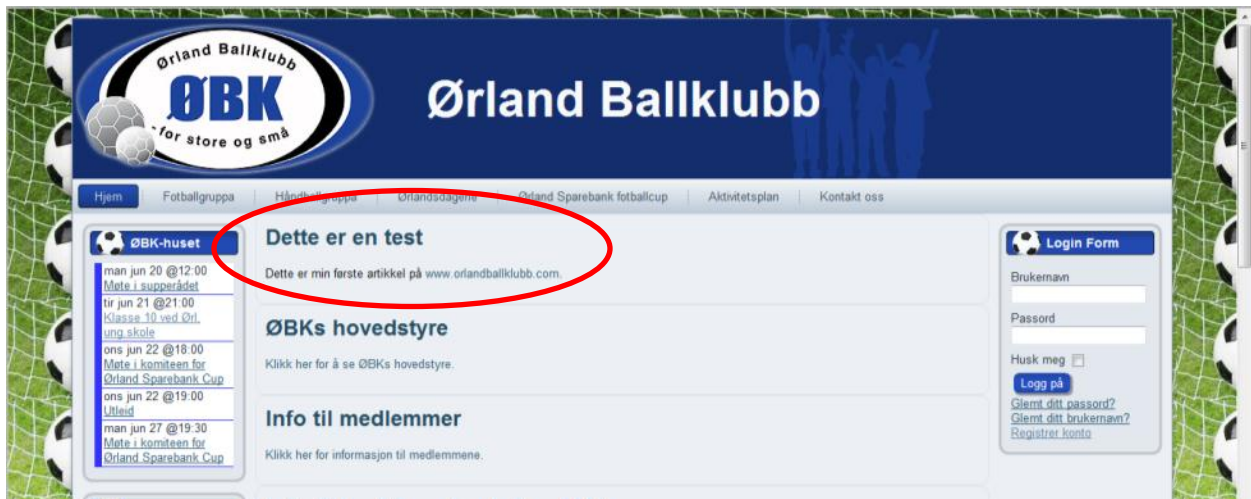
Ørland Ballklubb
ØBK
- for store og små

Ørland Ballklubb

Hjem | Fotballgruppa | Håndballgruppa | Ørlandsdagene | Ørland Sparebank fotballcup | Aktivitetsplan | Kontakt oss

ØBK-huset

man jun 20 @12:00
Møte i supperådet

tir jun 21 @21:00
Klasse 10 ved Ørl. ung.skole

ons jun 22 @18:00
Møte i komiteen for Ørland Sparebank Cup

ons jun 22 @19:00
Utleid

man jun 27 @19:30
Møte i komiteen for Ørland Sparebank Cup

Dette er en test

Dette er min første artikkel på www.orlandballklubb.com.

ØBKs hovedstyre

Klikk her for å se ØBKs hovedstyre.

Info til medlemmer

Klikk her for informasjon til medlemmene.

Login Form

Brukernavn

Passord

Husk meg

Logg på

Glemt ditt passord?
Glemt ditt brukernavn?
Registrer konto